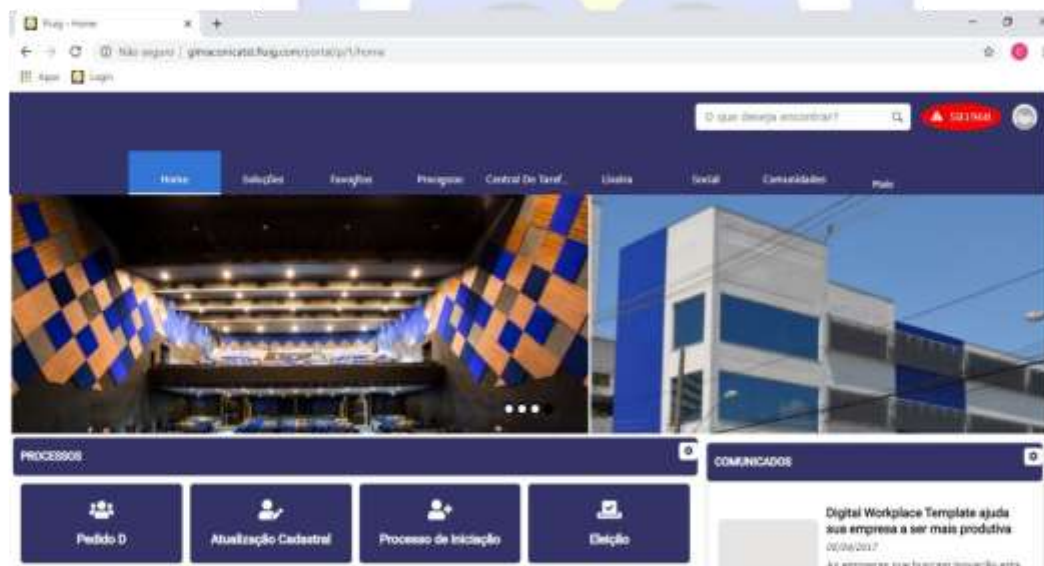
Fluig - Home

Não seguro | gimaconicatd.fluig.com/portal/p/1/home

Apps Login

O que deseja encontrar?

SEGTRAB

Home Soluções Favoritos Processos Central De Taref... Usuário Social Comunidades Mais

PROCESSOS

Pedido D

Atualização Cadastral

Processo de Iniciação

Eleição

COMUNICADOS

Digital Workplace Template ajuda sua empresa a ser mais produtiva

09/08/2017

As empresas que buscam inovação este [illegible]